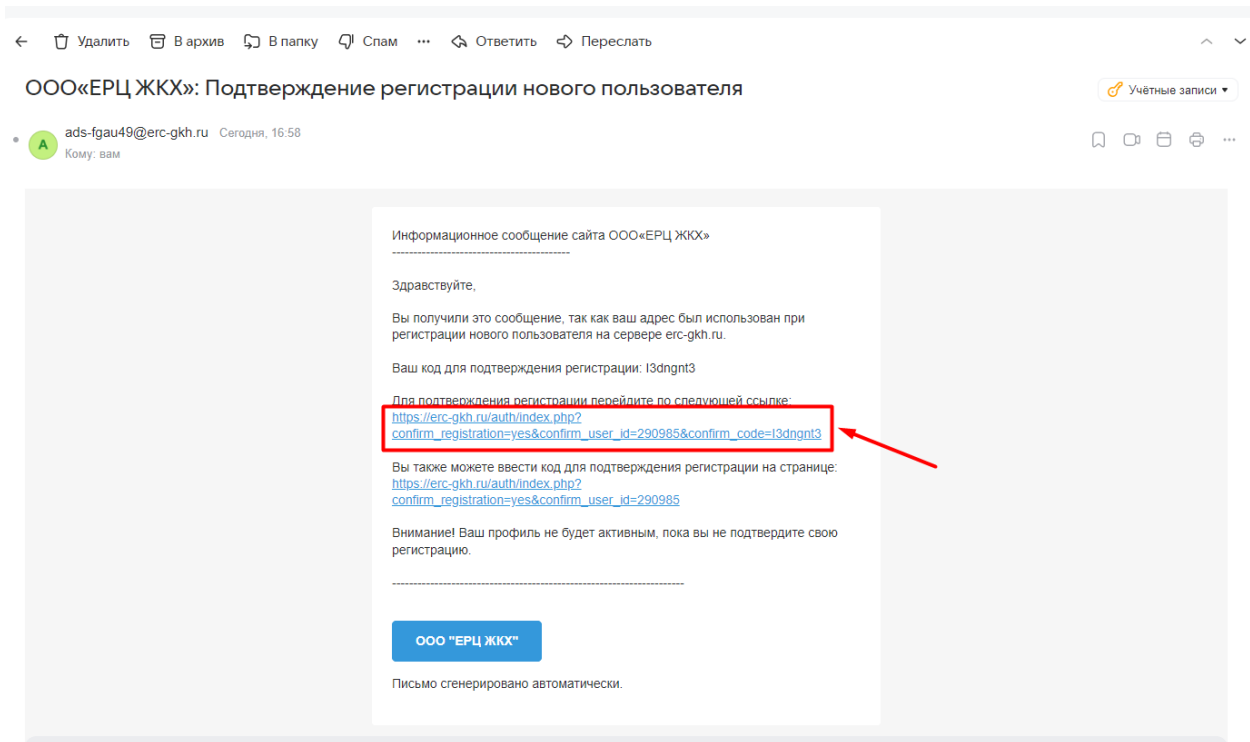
Удалить В архив В папку Спам ··· Ответить Переслать

ООО«ЕРЦ ЖКХ»: Подтверждение регистрации нового пользователя

Учётные записи

A ads-fgau49@erc-gkh.ru Сегодня, 16:58
Кому: вам

Информационное сообщение сайта ООО«ЕРЦ ЖКХ»
------------------------------------------

Здравствуйте,

Вы получили это сообщение, так как ваш адрес был использован при регистрации нового пользователя на сервере erc-gkh.ru.

Ваш код для подтверждения регистрации: I3dngnt3

Для подтверждения регистрации перейдите по следующей ссылке:
https://erc-gkh.ru/auth/index.php?confirm_registration=yes&confirm_user_id=290985&confirm_code=I3dngnt3

Вы также можете ввести код для подтверждения регистрации на странице:
https://erc-gkh.ru/auth/index.php?confirm_registration=yes&confirm_user_id=290985

Внимание! Ваш профиль не будет активным, пока вы не подтвердите свою регистрацию.

---------------------------------------------------------------------

ООО "ЕРЦ ЖКХ"

Письмо сгенерировано автоматически.